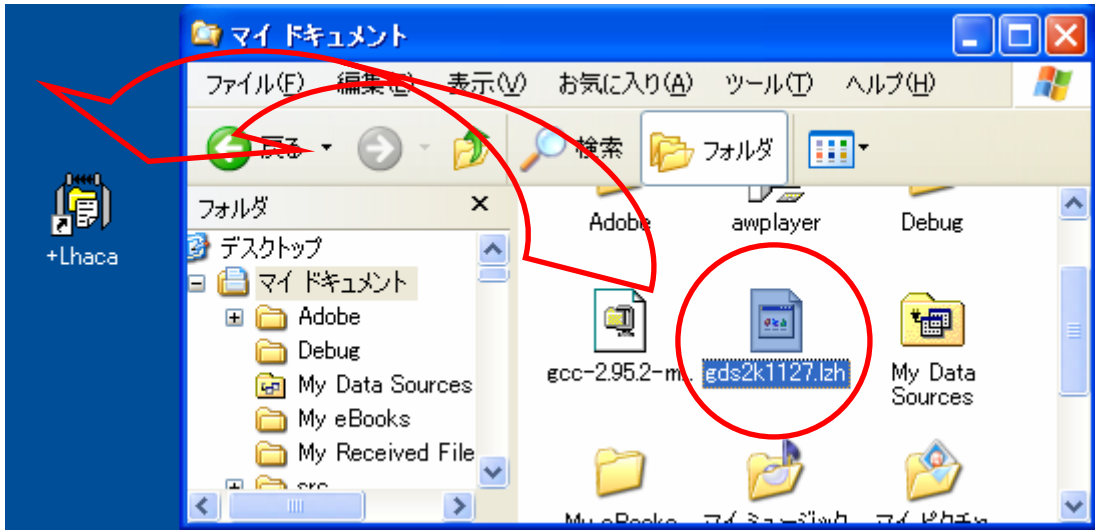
+Lhaca

マイ ドキュメント

ファイル(F) 編集(E) 表示(V) お気に入り(A) ツール(T) ヘルプ(H)

戻る 検索 フォルダ

フォルダ ×

デスクトップ
マイ ドキュメント
Adobe
Debug
My Data Sources
My eBooks
My Received File
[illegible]

Adobe
awplayer
Debug
gcc-2.95.2-m...
gds2k1127.lzh
My Data Sources
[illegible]
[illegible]
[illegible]